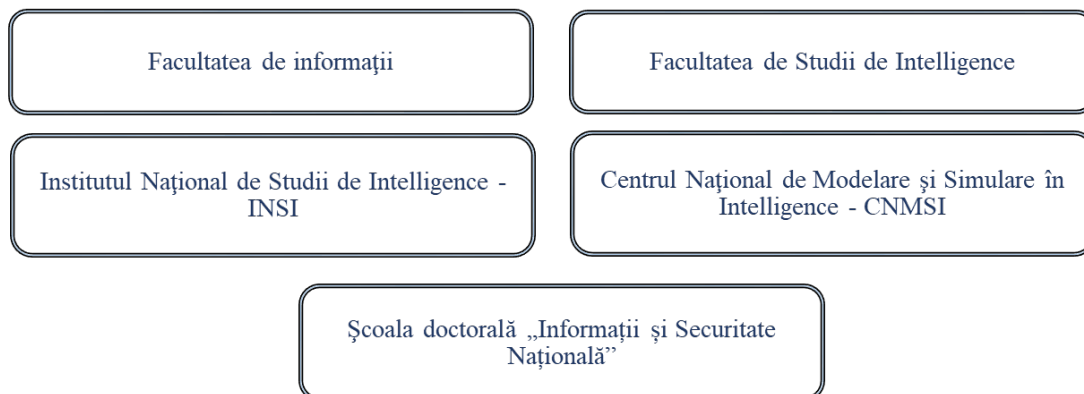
Facultatea de informații

Facultatea de Studii de Intelligence

Institutul Naţional de Studii de Intelligence - INSI

Centrul Naţional de Modelare şi Simulare în Intelligence - CNMSI

Şcoala doctorală „Informații și Securitate Națională”